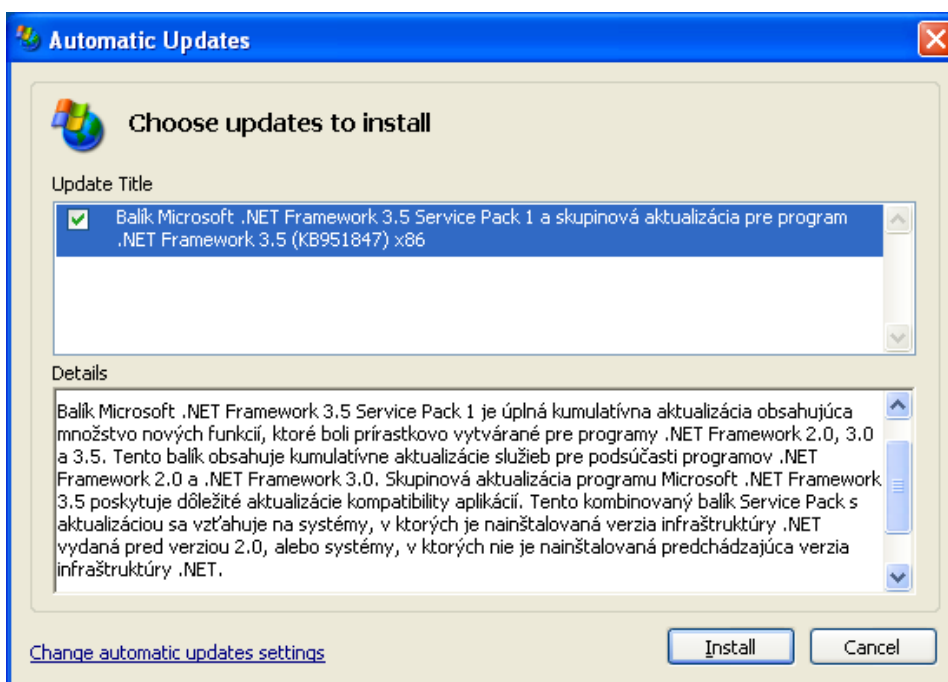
Automatic Updates

Choose updates to install

Update Title

Balík Microsoft .NET Framework 3.5 Service Pack 1 a skupinová aktualizácia pre program .NET Framework 3.5 (KB951847) x86

Details

Balík Microsoft .NET Framework 3.5 Service Pack 1 je úplná kumulatívna aktualizácia obsahujúca množstvo nových funkcií, ktoré boli prírastkovo vytvárané pre programy .NET Framework 2.0, 3.0 a 3.5. Tento balík obsahuje kumulatívne aktualizácie služieb pre podsúčasti programov .NET Framework 2.0 a .NET Framework 3.0. Skupinová aktualizácia programu Microsoft .NET Framework 3.5 poskytuje dôležité aktualizácie kompatibility aplikácií. Tento kombinovaný balík Service Pack s aktualizáciou sa vzťahuje na systémy, v ktorých je nainštalovaná verzia infraštruktúry .NET vydaná pred verziou 2.0, alebo systémy, v ktorých nie je nainštalovaná predchádzajúca verzia infraštruktúry .NET.

Change automatic updates settings

Install

Cancel